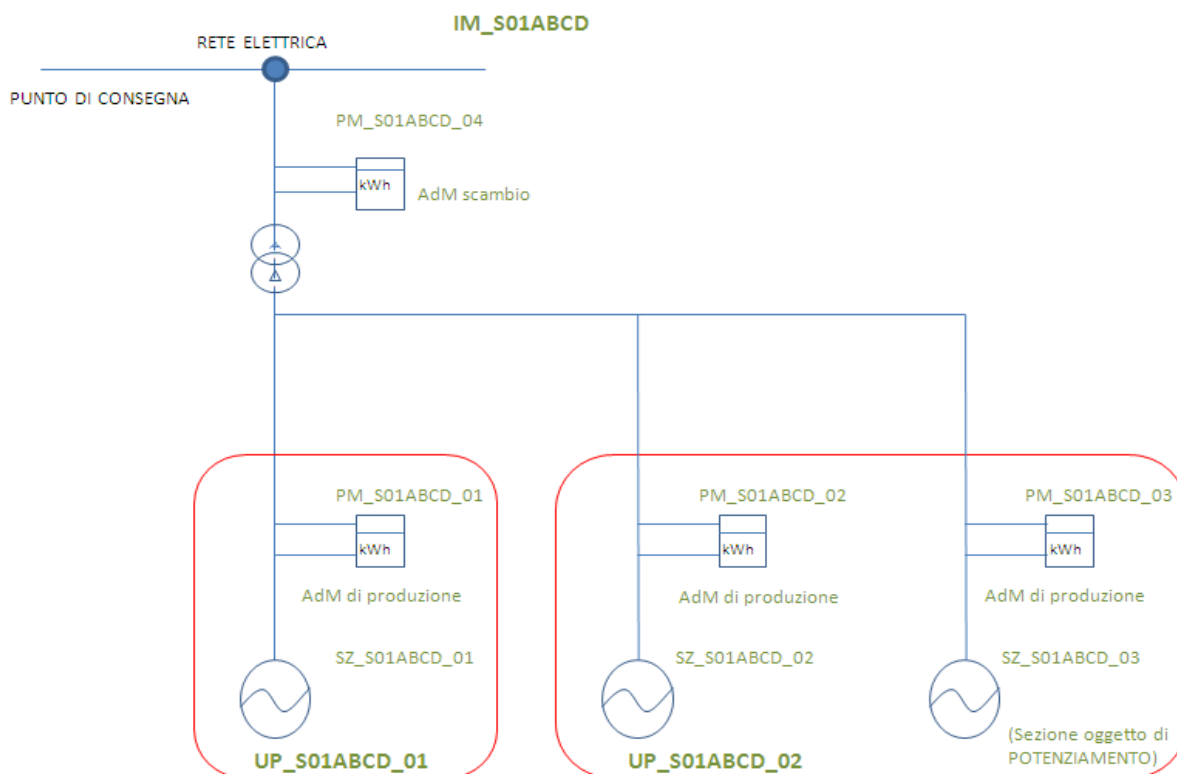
IM_S01ABCD

RETE ELETTRICA

PUNTO DI CONSEGNA

PM_S01ABCD_04

kWh

AdM scambio

PM_S01ABCD_01

kWh

AdM di produzione

SZ_S01ABCD_01

UP_S01ABCD_01

PM_S01ABCD_02

kWh

AdM di produzione

SZ_S01ABCD_02

UP_S01ABCD_02

PM_S01ABCD_03

kWh

AdM di produzione

SZ_S01ABCD_03

(Sezione oggetto di POTENZIAMENTO)